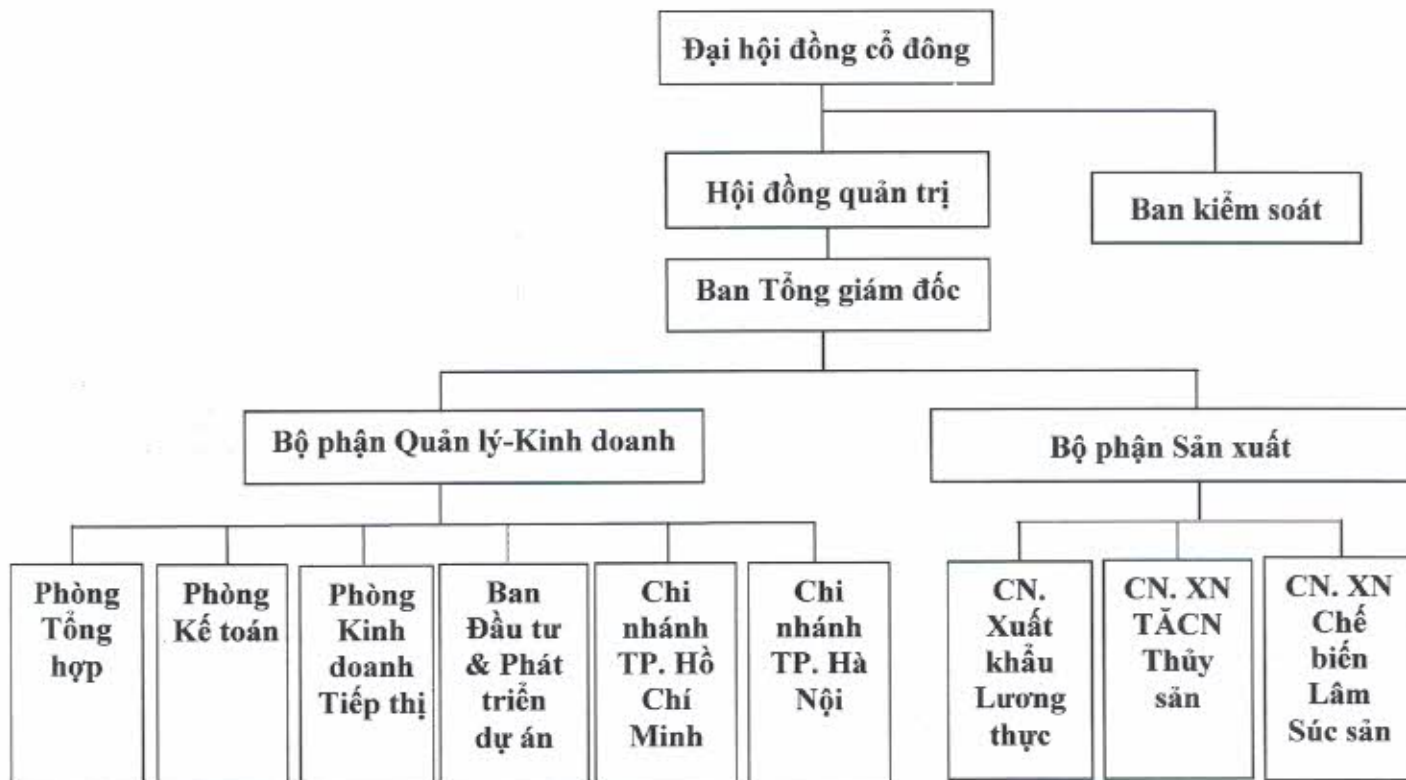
Đại hội đồng cổ đông

Hội đồng quản trị

Ban kiểm soát

Ban Tổng giám đốc

Bộ phận Quản lý-Kinh doanh

Bộ phận Sản xuất

Phòng Tổng hợp

Phòng Kế toán

Phòng Kinh doanh Tiếp thị

Ban Đầu tư & Phát triển dự án

Chi nhánh TP. Hồ Chí Minh

Chi nhánh TP. Hà Nội

CN. Xuất khẩu Lương thực

CN. XN TĂCN Thủy sản

CN. XN Chế biến Lâm Súc sản